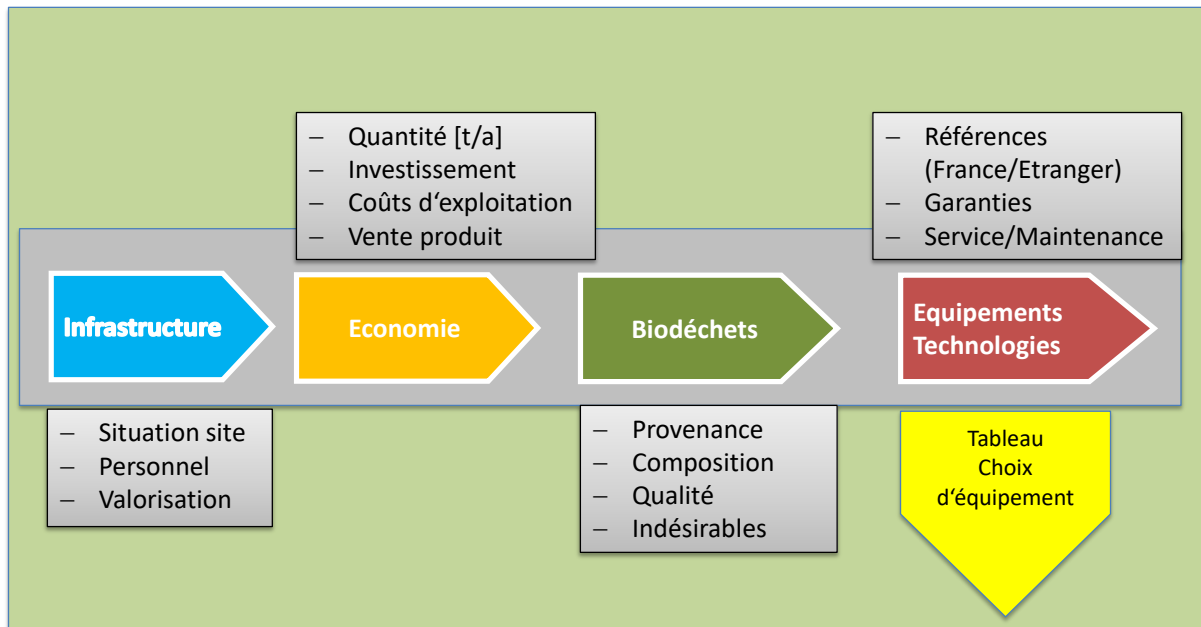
– Quantité [t/a]
– Investissement
– Coûts d‘exploitation
– Vente produit

– Références (France/Etranger)
– Garanties
– Service/Maintenance

Infrastructure

Economie

Biodéchets

Equipements Technologies

– Situation site
– Personnel
– Valorisation

– Provenance
– Composition
– Qualité
– Indésirables

Tableau Choix d‘équipement